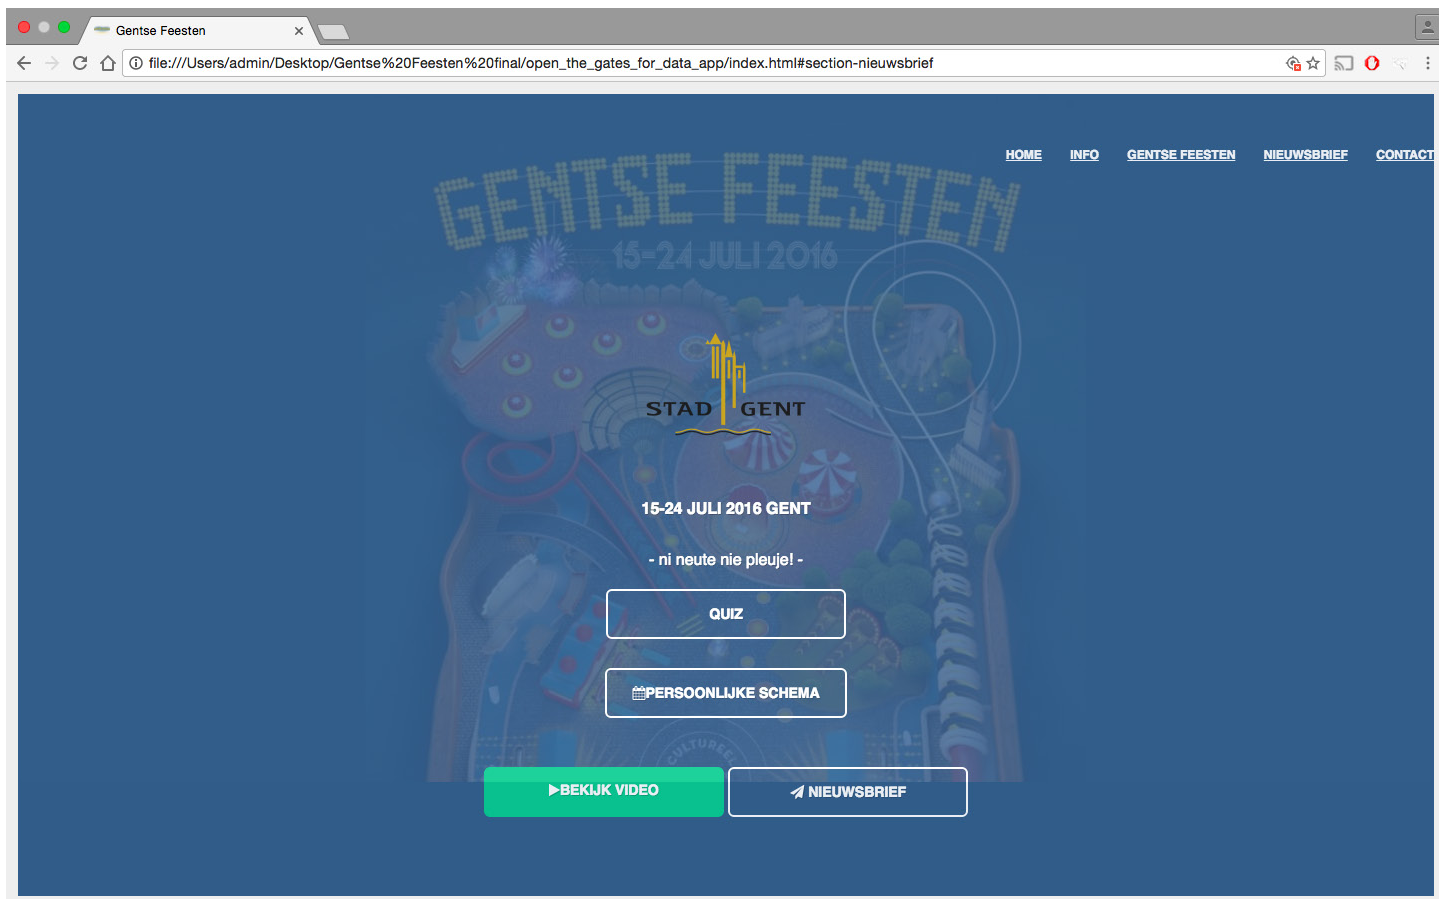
Gentse Feesten

file:///Users/admin/Desktop/Gentse%20Feesten%20final/open_the_gates_for_data_app/index.html#section-nieuwsbrief

HOME INFO GENTSE FEESTEN NIEUWSBRIEF CONTACT

GENTSE FEESTEN
15-24 JULI 2016

STAD GENT

15-24 JULI 2016 GENT

- ni neute nie pleuje! -

QUIZ

PERSOONLIJKE SCHEMA

CULTUUR

BEKIJK VIDEO

NIEUWSBRIEF